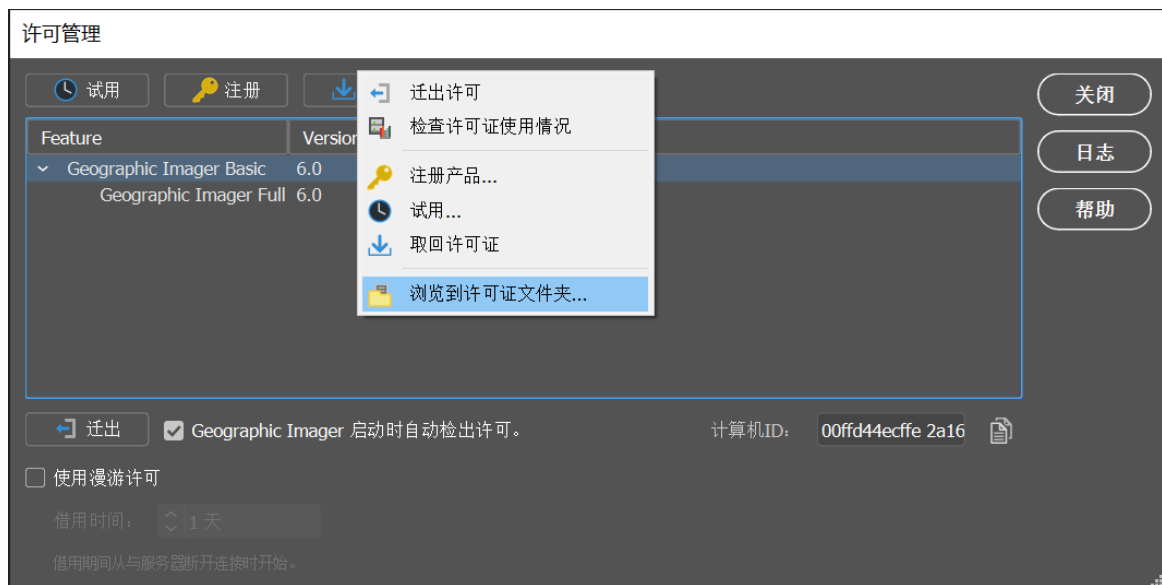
许可管理

试用
注册

迁出许可
检查许可证使用情况
注册产品...
试用...
取回许可证
浏览到许可证文件夹...

关闭
日志
帮助

| Feature | Version |
|---|---|
| Geographic Imager Basic | 6.0 |
| Geographic Imager Full | 6.0 |

迁出
Geographic Imager 启动时自动检出许可。
计算机ID: 00ffd44ecffe 2a16

使用漫游许可
借用时间: 1 天
借用期间从与服务器断开连接时开始。